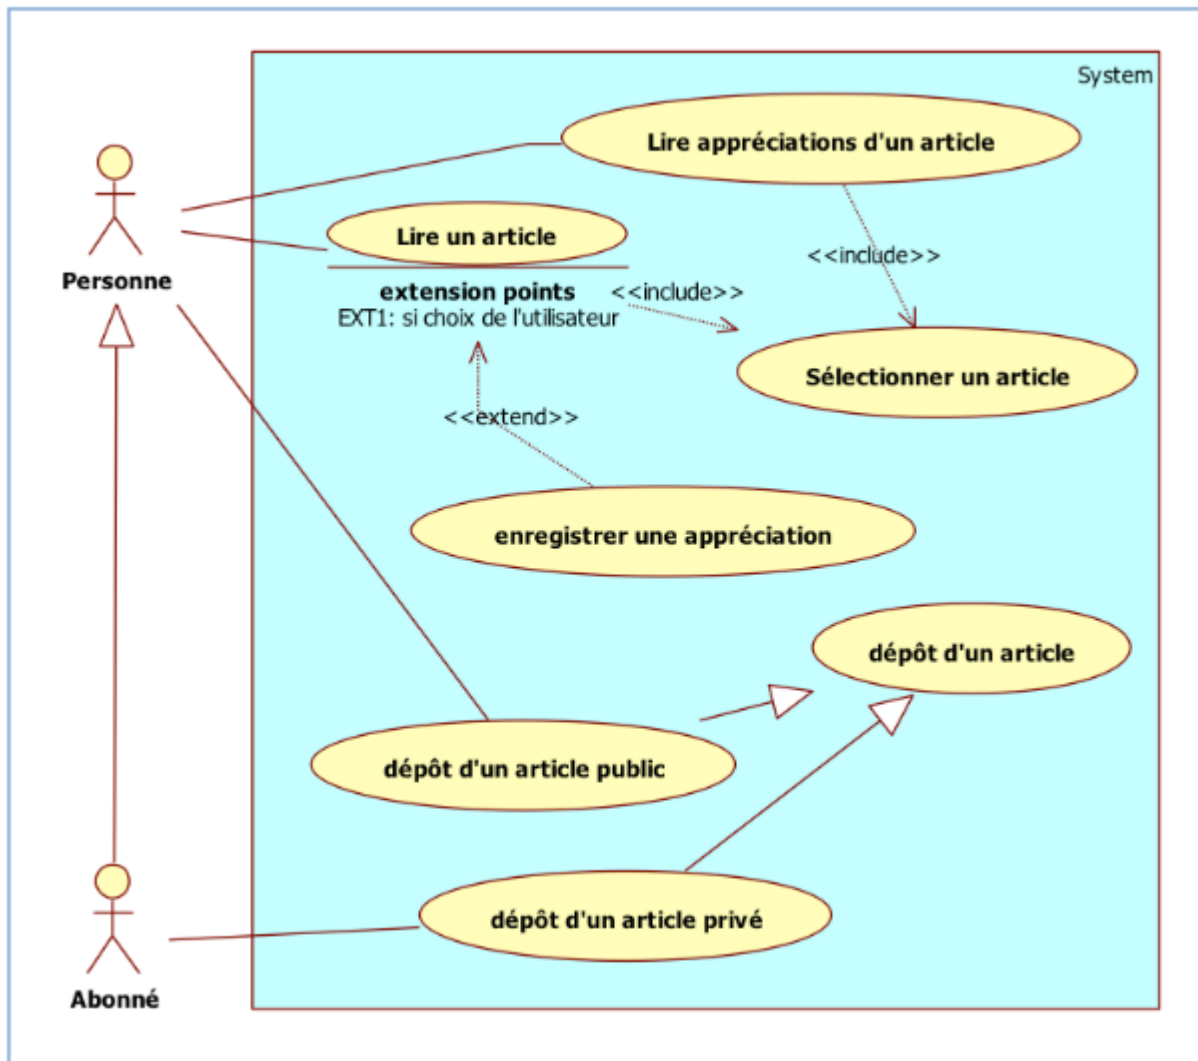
System

Personne

Lire appréciations d'un article

Lire un article

extension points
EXT1: si choix de l'utilisateur

<<include>>

<<include>>

Sélectionner un article

<<extend>>

enregistrer une appréciation

dépôt d'un article

dépôt d'un article public

dépôt d'un article privé

Abonné